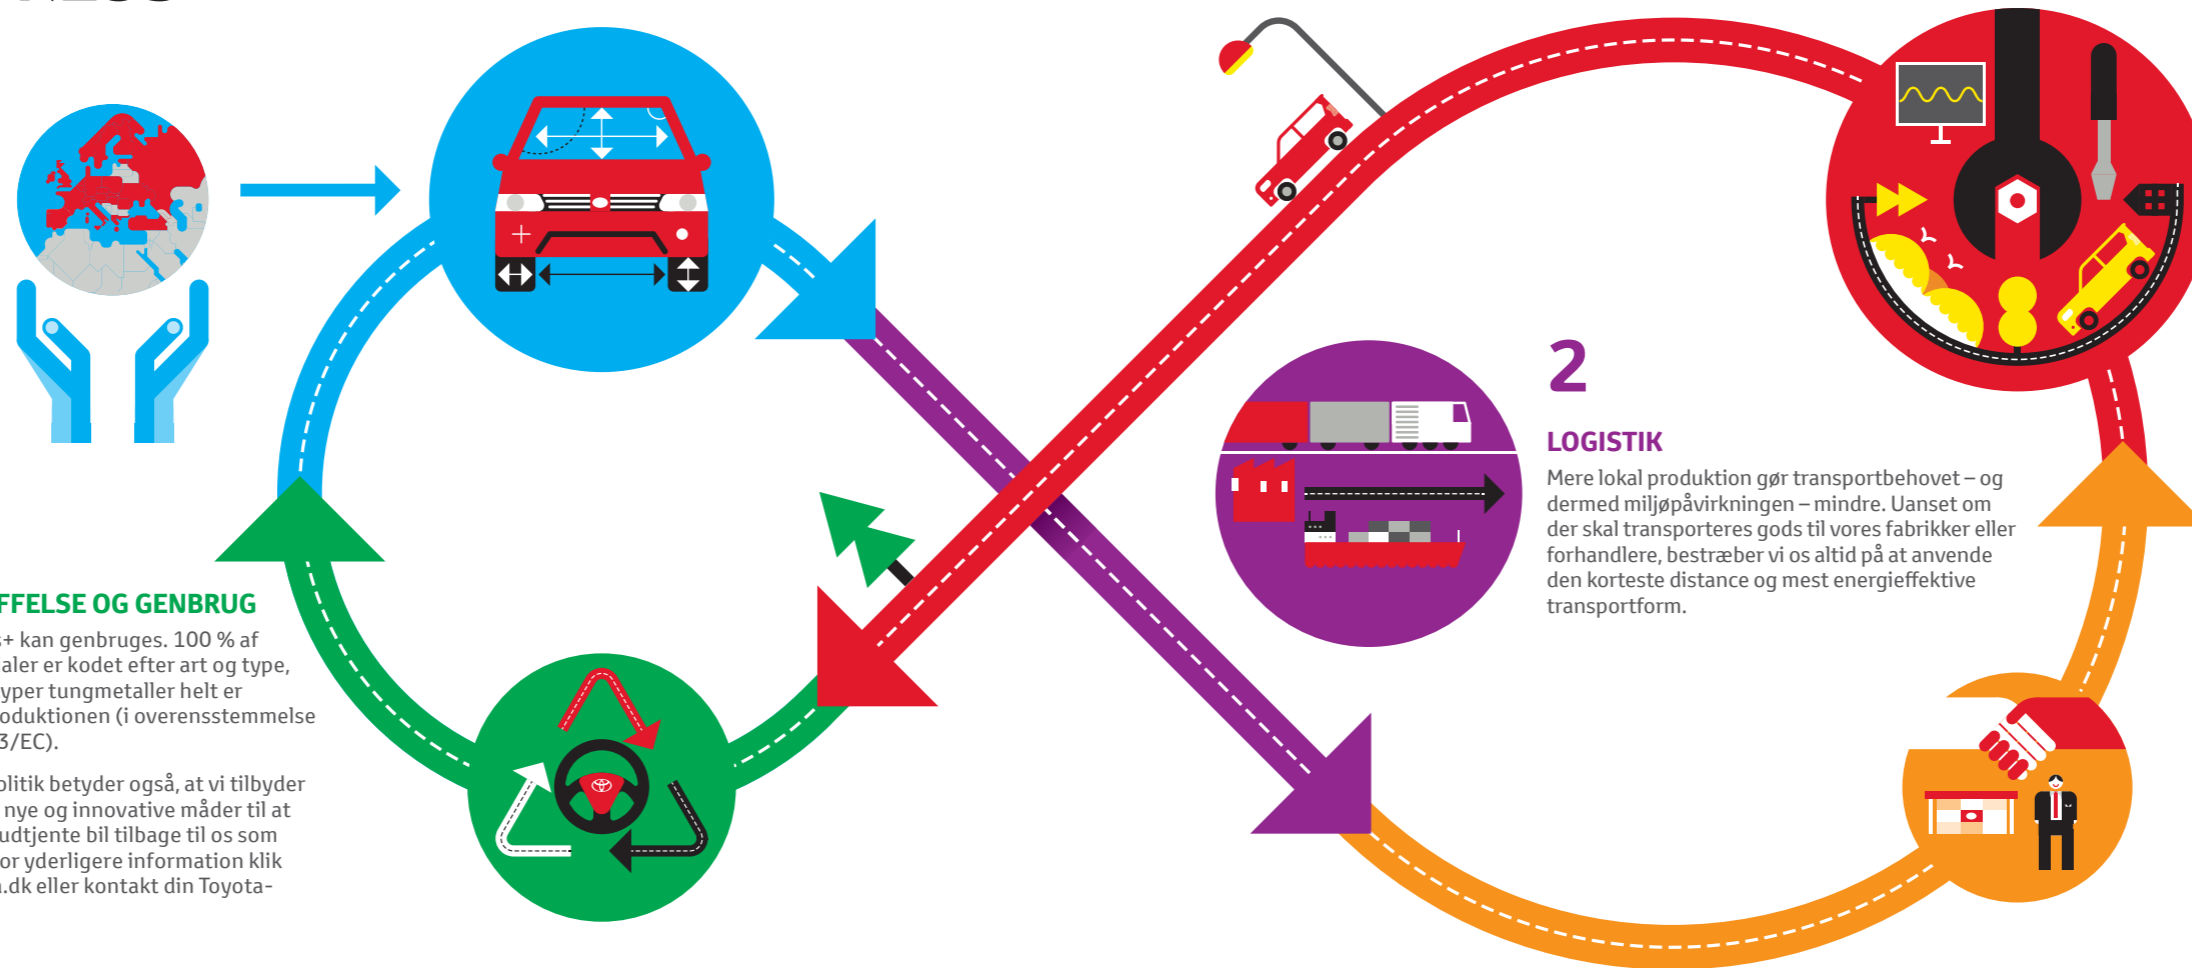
FFELSE OG GENBRUG

s+ kan genbruges. 100 % af aler er kodet efter art og type, yper tungmetaller helt er oduktionen (i overensstemmelse 3/EC).

olitik betyder også, at vi tilbyder nye og innovative måder til at udtjente bil tilbage til os som or yderligere information klik .dk eller kontakt din Toyota-

2

LOGISTIK

Mere lokal produktion gør transportbehovet – og dermed miljøpåvirkningen – mindre. Uanset om der skal transporteres gods til vores fabrikker eller forhandlere, bestræber vi os altid på at anvende den korteste distance og mest energieffektive transportform.